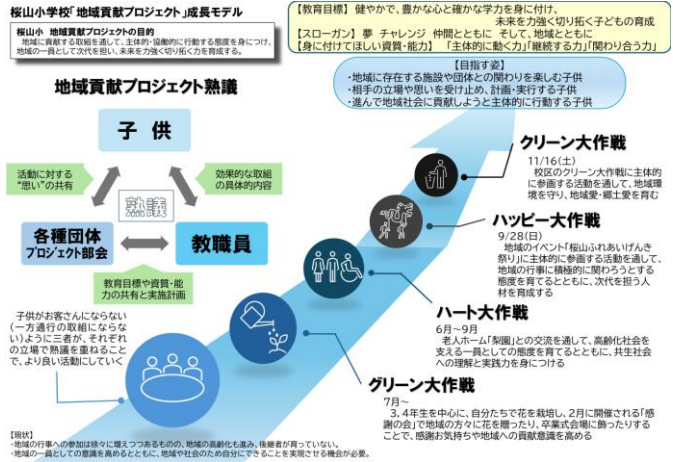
桜山小学校「地域貢献プロジェクト」成長モデル

桜山小　地域貢献プロジェクトの目的
地域に貢献する取組を通して、主体的・協働的に行動する態度を身につけ、地域の一員として次代を担い、未来を力強く切り拓く力を育成する。

【教育目標】健やかで、豊かな心と確かな学力を身に付け、未来を力強く切り拓く子どもの育成
【スローガン】夢　チャレンジ　仲間とともに　そして、地域とともに
【身に付けてほしい資質・能力】「主体的に動く力」「継続する力」「関わり合う力」

【目指す姿】
・地域に存在する施設や団体との関わりを楽しむ子供
・相手の立場や思いを受け止め、主体的に企画・実行する子供
・進んで地域社会に貢献しようと主体的に行動する子供

地域貢献プロジェクト熟議

子供

活動に対する"思い"の共有

効果的な取組の具体的内容

熟議

各種団体プロジェクト部会

教職員

教育目標や資質・能力の共有と実施計画

子供がお客さんにならない(一方通行の取組にならない)ように三者が、それぞれの立場で熟議を重ねることで、より良い活動にしていく

クリーン大作戦
11/16(土)
校区のクリーン大作戦に主体的に参画する活動を通して、地域環境を守り、地域愛・郷土愛を育む

ハッピー大作戦
9/28(日)
地域のイベント「桜山ふれあいげんき祭り」に主体的に参画する活動を通して、地域の行事に積極的に関わろうとする態度を育てるとともに、次代を担う人材を育成する

ハート大作戦
6月～9月
老人ホーム「梨園」との交流を通して、高齢化社会を支える一員としての態度を育てるとともに、共生社会への理解と実践力を身につける

グリーン大作戦
7月～
3，4年生を中心に、自分たちで花を栽培し、2月に開催される「感謝の会」で地域の方々に花を贈ったり、卒業式会場に飾ったりすることで、感謝お気持ちや地域への貢献意識を高める

【現状】
・地域の行事への参加は徐々に増えつつあるものの、地域の高齢化も進み、後継者が育っていない。
・地域の一員としての意識を高めるとともに、地域や社会のため自分にできることを実現させる機会が必要。